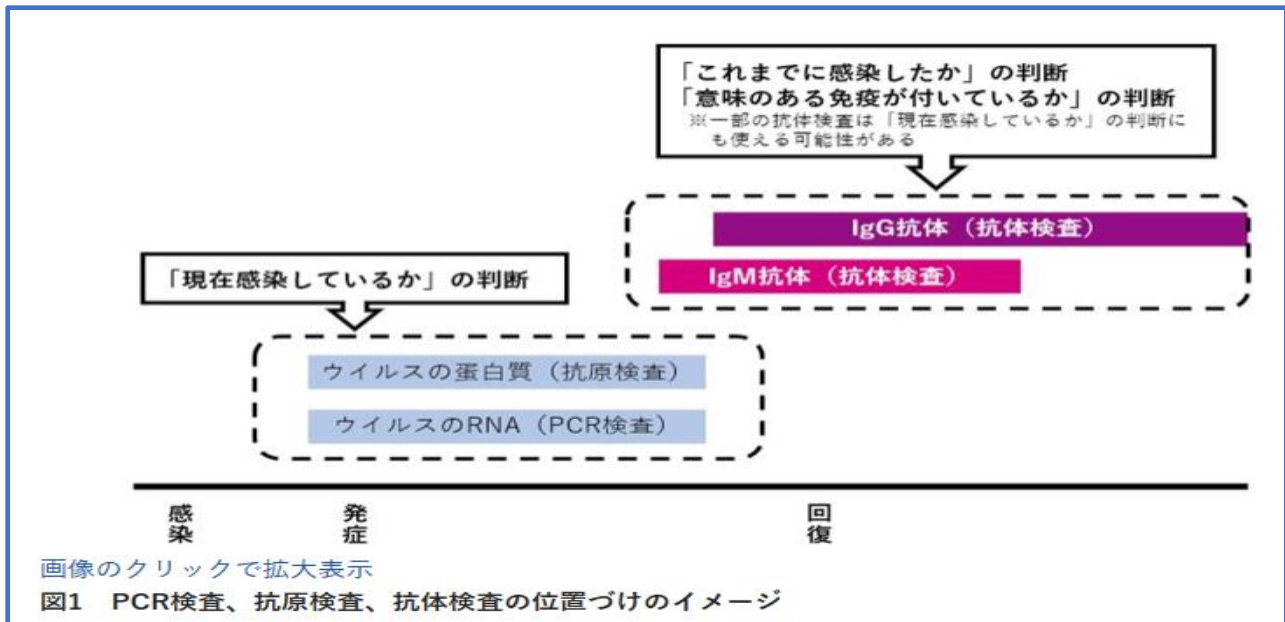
「これまでに感染したか」の判断
「意味のある免疫が付いているか」の判断
※一部の抗体検査は「現在感染しているか」の判断にも使える可能性がある

IgG抗体（抗体検査）

IgM抗体（抗体検査）

「現在感染しているか」の判断

ウイルスの蛋白質（抗原検査）

ウイルスのRNA（PCR検査）

感染

発症

回復

画像のクリックで拡大表示

図1　PCR検査、抗原検査、抗体検査の位置づけのイメージ